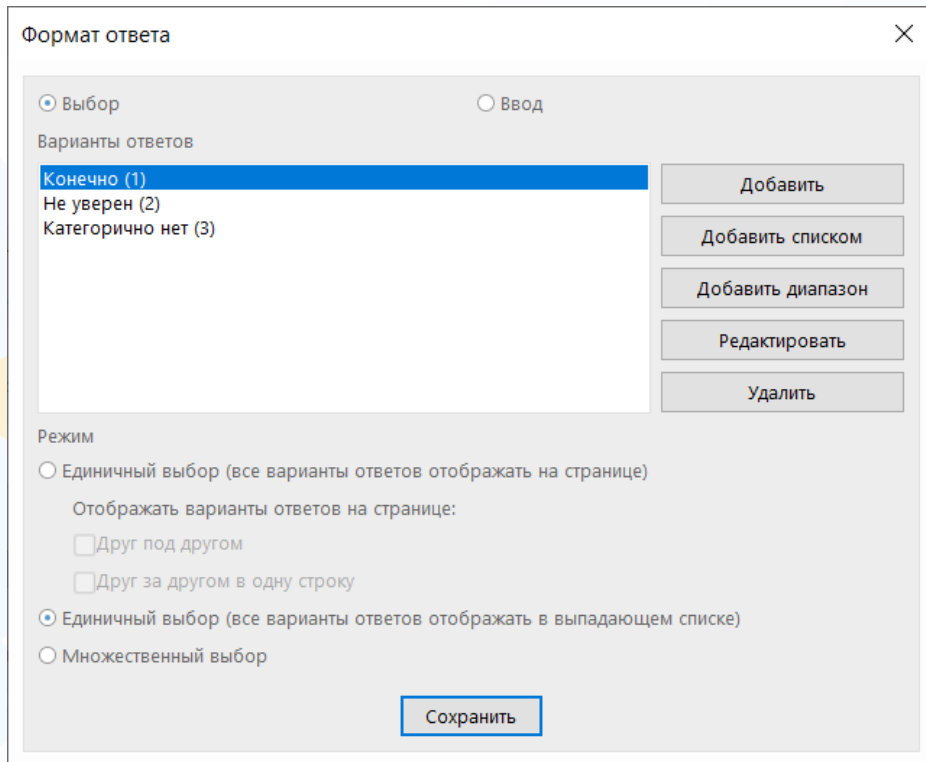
Формат ответа

Выбор

Ввод

Варианты ответов

Конечно (1)
Не уверен (2)
Категорично нет (3)

Добавить

Добавить списком

Добавить диапазон

Редактировать

Удалить

Режим

Единичный выбор (все варианты ответов отображать на странице)

Отображать варианты ответов на странице:

Друг под другом

Друг за другом в одну строку

Единичный выбор (все варианты ответов отображать в выпадающем списке)

Множественный выбор

Сохранить